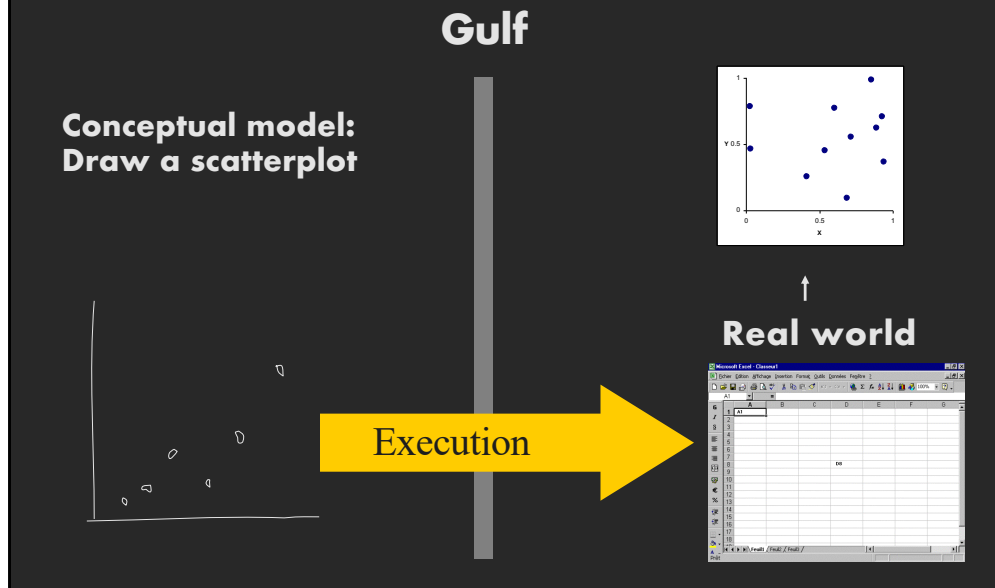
Gulf

Conceptual model:
Draw a scatterplot

1
Y 0.5
0
0 0.5 1
X

Real world

Execution

Microsoft Excel - Classeur1
Fichier Edition Affichage Insertion Format Outils Données Fenêtre ?
A1
A B C D E F G
1 A1
2
3
4
5
6
7
8 D8
9
10
11
12
13
14
15
16
17
18
Feuil1 Feuil2 Feuil3
Prêt